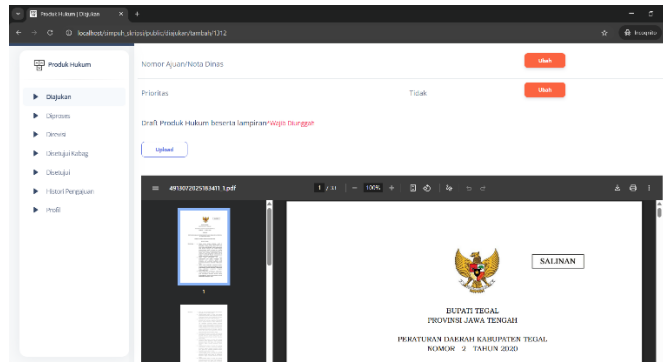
Produk Hukum | Diajukan ×  +

localhost/simpuh_skrosi/public/diajukan/tambah/1/12

Incognito

Produk Hukum

Diajukan

Diproses

Direvisi

Disetujui Kabag

Disetujui

Histori Pengajuan

Profil

Nomor Ajuan/Nota Dinas

Ubah

Prioritas

Tidak

Ubah

Draft Produk Hukum beserta lampiran*Wajib Diunggah

Upload

4913072025183411_1.pdf

1 / 11 — 100% +

1

SALINAN

BUPATI TEGAL
PROVINSI JAWA TENGAH

PERATURAN DAERAH KABUPATEN TEGAL
NOMOR 2 TAHUN 2020